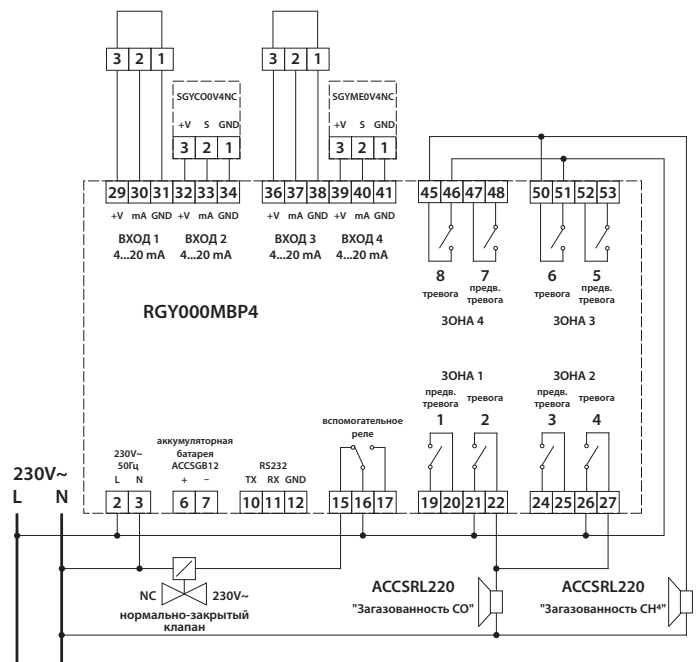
3 2 1

SGYCO0V4NC

+V S GND

3 2 1

3 2 1

SGYME0V4NC

+V S GND

3 2 1

29 30 31 32 33 34

+V mA GND +V mA GND

ВХОД 1 4...20 mA

ВХОД 2 4...20 mA

36 37 38 39 40 41

+V mA GND +V mA GND

ВХОД 3 4...20 mA

ВХОД 4 4...20 mA

45 46 47 48

50 51 52 53

8 тревога

7 предв. тревога

6 тревога

5 предв. тревога

ЗОНА 4

ЗОНА 3

RGY000MBP4

ЗОНА 1

ЗОНА 2

предв. тревога 1

тревога 2

предв. тревога 3

тревога 4

230V~ 50Гц

L N

2 3

аккумуляторная батарея ACCSGB12

+ −

6 7

RS232

TX RX GND

10 11 12

вспомогательное реле

15 16 17

19 20 21 22

24 25 26 27

230V~

L N

NC

230V~

нормально-закрытый клапан

ACCSRL220

"Загазованность СО"

ACCSRL220

"Загазованность СН$^4$"